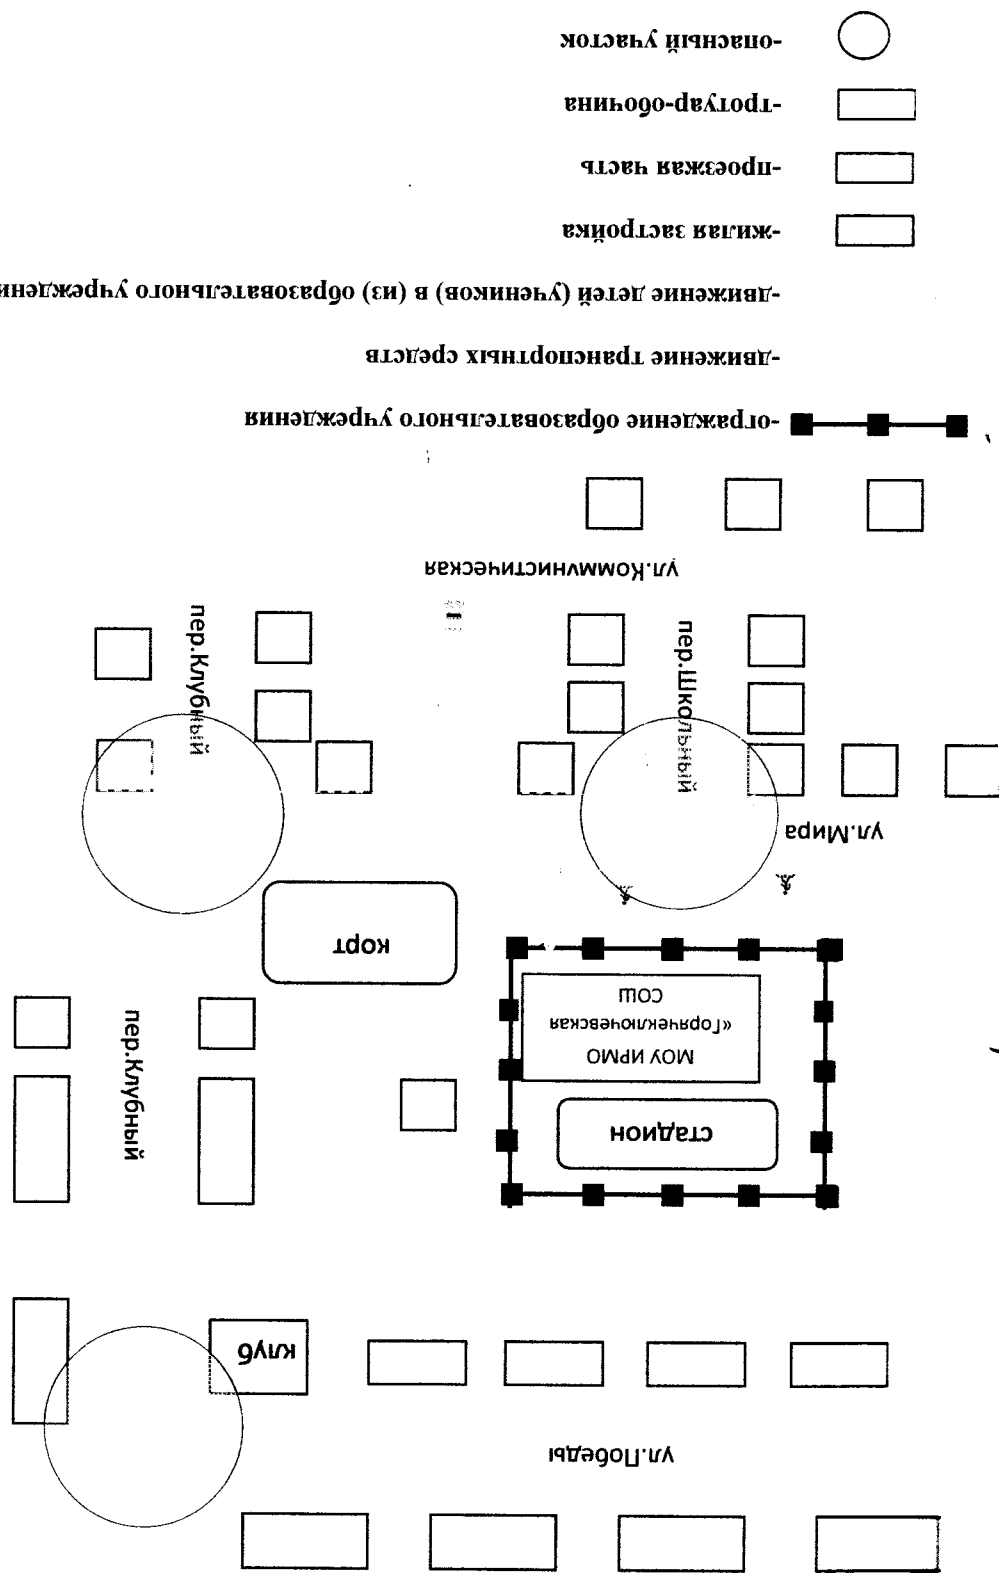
-опасный участок

-тротуар-обочина

-проезжая часть

-жилая застройка

-движение детей (учеников) в (из) образовательного учреждения

-движение транспортных средств

-ограждение образовательного учреждения

ул.Коммунистическая

пер.Клубный

пер.Школьный

ул.Мира

корт

МОУ ИРМО «Горячеключевская СОШ

стадион

пер.Клубный

клуб

ул.Победы